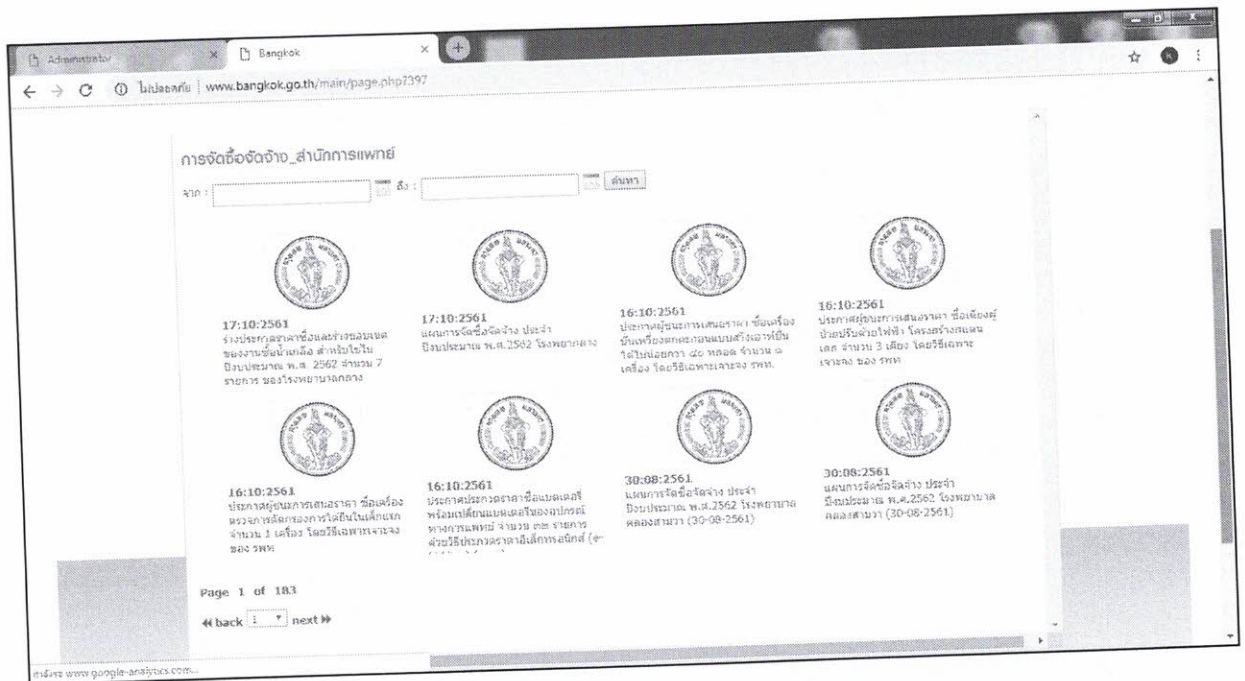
Administrator × Bangkok ×

ไม่ปลอดภัย | www.bangkok.go.th/main/page.php?397

การจัดซื้อจัดจ้าง_สำนักการแพทย์

จาก : ถึง : ค้นหา

17:10:2561
ร่างประกาศราคาซื้อและจ้างขอบเขตของงานซื้อน้ำเกลือ สำหรับใช้ในปีงบประมาณ พ.ศ. 2562 จำนวน 7 รายการ ของโรงพยาบาลกลาง

17:10:2561
แผนการจัดซื้อจัดจ้าง ประจำปีงบประมาณ พ.ศ.2562 โรงพยาบาลกลาง

16:10:2561
ประกาศผู้ชนะการเสนอราคา ซื้อเครื่องปั่นเหวี่ยงตกตะกอนแบบสร้างเอาท์ปั่นได้ไม่น้อยกว่า ๔๐ หลอด จำนวน ๑ เครื่อง โดยวิธีเฉพาะเจาะจง รพท.

16:10:2561
ประกาศผู้ชนะการเสนอราคา ซื้อเตียงผู้ป่วยปรับด้วยไฟฟ้า โครงสร้างสแตนเลส จำนวน 3 เตียง โดยวิธีเฉพาะเจาะจง ของ รพท

16:10:2561
ประกาศผู้ชนะการเสนอราคา ซื้อเครื่องตรวจการติดกของการได้ยินในเด็กแรก จำนวน 1 เครื่อง โดยวิธีเฉพาะเจาะจง ของ รพท

16:10:2561
ประกาศประกวดราคาซื้อแบตเตอรี่พร้อมเปลี่ยนแบตเตอรี่ของอุปกรณ์ทางการแพทย์ จำนวน ๓๒ รายการ ด้วยวิธีประกวดราคาอิเล็กทรอนิกส์ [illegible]

30:08:2561
แผนการจัดซื้อจัดจ้าง ประจำปีงบประมาณ พ.ศ.2562 โรงพยาบาลคลองสามวา (30-08-2561)

30:08:2561
แผนการจัดซื้อจัดจ้าง ประจำปีงบประมาณ พ.ศ.2562 โรงพยาบาลคลองสามวา (30-08-2561)

Page 1 of 183

back 1 next

กำลังรอ www.google-analytics.com...